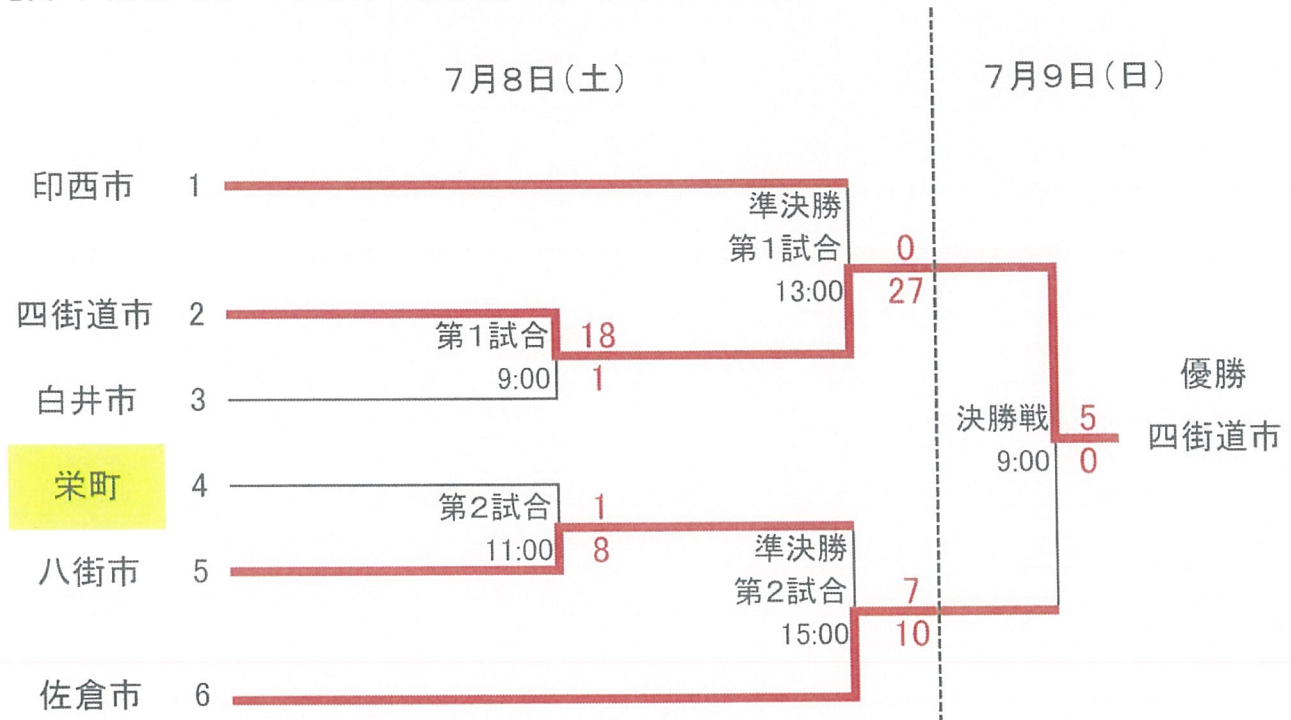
7月8日（土）

7月9日（日）

印西市 1

四街道市 2

白井市 3

栄町 4

八街市 5

佐倉市 6

第1試合
9:00
18
1

第2試合
11:00
1
8

準決勝
第1試合
13:00
0
27

準決勝
第2試合
15:00
7
10

決勝戦
9:00
5
0

優勝
四街道市